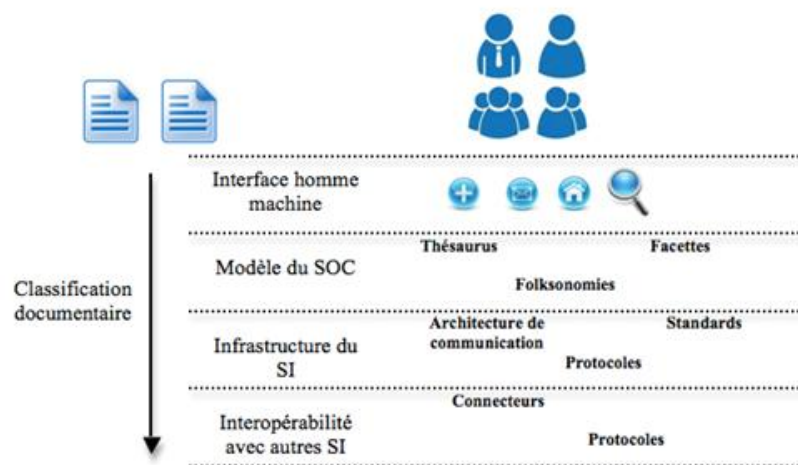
Classification documentaire

Interface homme machine

Modèle du SOC

Thésaurus

Facettes

Folksonomies

Infrastructure du SI

Architecture de communication

Standards

Protocoles

Interopérabilité avec autres SI

Connecteurs

Protocoles